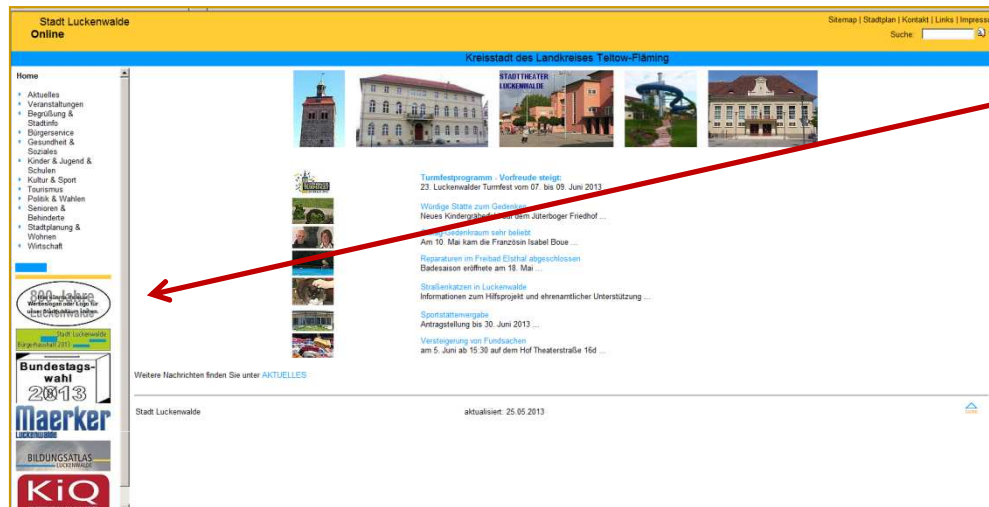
Stadt Luckenwalde
Online

Sitemap | Stadtplan | Kontakt | Links | Impressum
Suche:

Kreisstadt des Landkreises Teltow-Fläming

Home

Aktuelles
Veranstaltungen
Begrüßung & Stadtinfo
Bürgerservice
Gesundheit & Soziales
Kinder & Jugend & Schulen
Kultur & Sport
Tourismus
Politik & Wahlen
Senioren & Behinderte
Stadtplanung & Wohnen
Wirtschaft

800 Jahre Luckenwalde
Stadt Luckenwalde Bürgerhaushalt 2013
Bundestagswahl 2013
Maerker
BILDUNGSATLAS LUCKENWALDE
KiQ

STADTTHEATER LUCKENWALDE

Turmfestprogramm - Vorfreude steigt:
23. Luckenwalder Turmfest vom 07. bis 09. Juni 2013 ...

Würdige Stätte zum Gedenken
Neues Kindergrabfeld auf dem Jüterboger Friedhof ...

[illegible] Gedenkraum sehr beliebt
Am 10. Mai kam die Französin Isabel Boue ...

Reparaturen im Freibad Elsthal abgeschlossen
Badesaison eröffnete am 18. Mai ...

Straßenkatzen in Luckenwalde
Informationen zum Hilfsprojekt und ehrenamtlicher Unterstützung ...

Sportstättenvergabe
Antragstellung bis 30. Juni 2013 ...

Versteigerung von Fundsachen
am 5. Juni ab 15:30 auf dem Hof Theaterstraße 16d ...

Weitere Nachrichten finden Sie unter AKTUELLES

Stadt Luckenwalde
aktualisiert: 25.05.2013